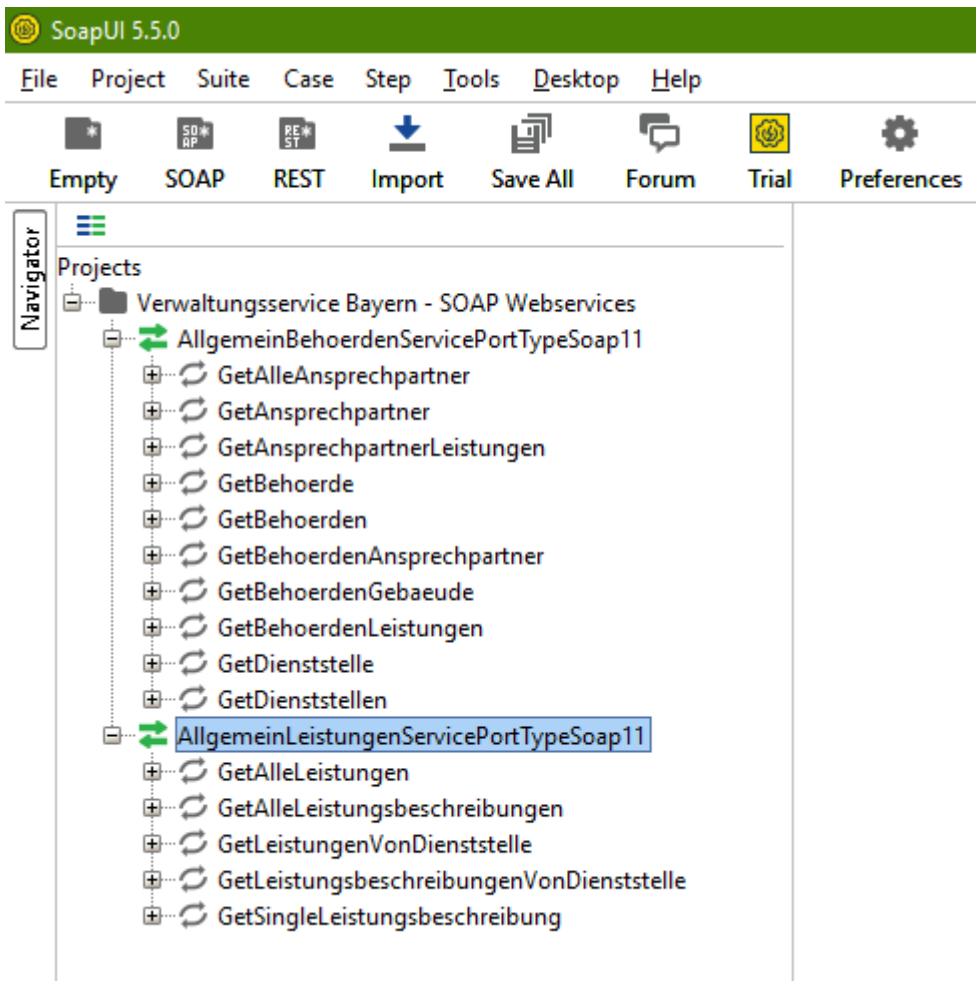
SoapUI 5.5.0

File Project Suite Case Step Tools Desktop Help

Empty SOAP REST Import Save All Forum Trial Preferences

Navigator

Projects
Verwaltungsservice Bayern - SOAP Webservices
AllgemeinBehoerdenServicePortTypeSoap11
GetAlleAnsprechpartner
GetAnsprechpartner
GetAnsprechpartnerLeistungen
GetBehoerde
GetBehoerden
GetBehoerdenAnsprechpartner
GetBehoerdenGebaeude
GetBehoerdenLeistungen
GetDienststelle
GetDienststellen
AllgemeinLeistungenServicePortTypeSoap11
GetAlleLeistungen
GetAlleLeistungsbeschreibungen
GetLeistungenVonDienststelle
GetLeistungsbeschreibungenVonDienststelle
GetSingleLeistungsbeschreibung